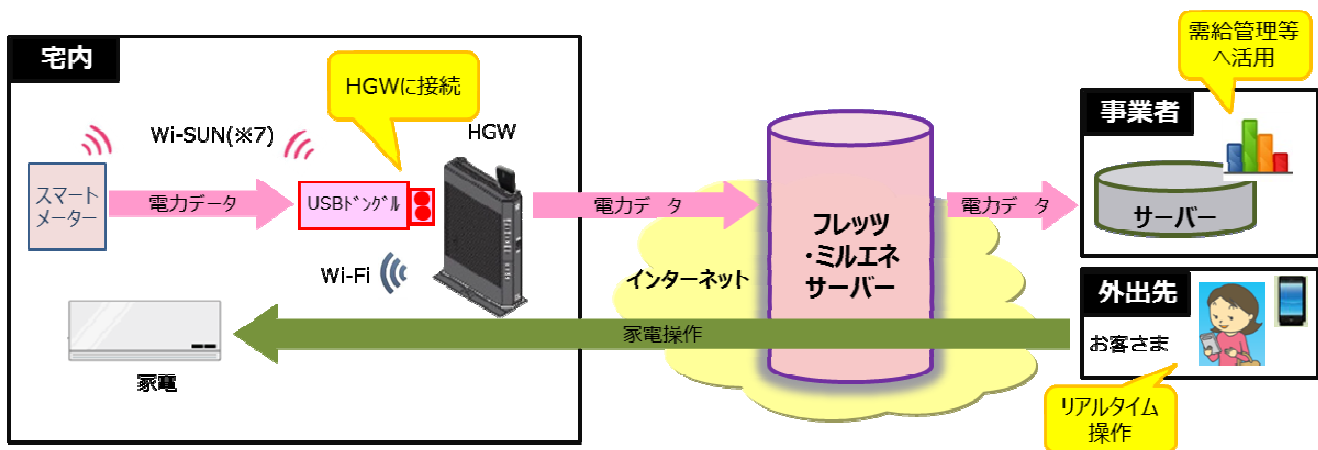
宅内

HGWに接続

Wi-SUN(※7)

HGW

スマートメーター

電力データ

USBドングル

Wi-Fi

家電

電力データ

インターネット

フレッツ・ミルエネサーバー

家電操作

需給管理等へ活用

事業者

電力データ

サーバー

外出先

お客さま

リアルタイム操作